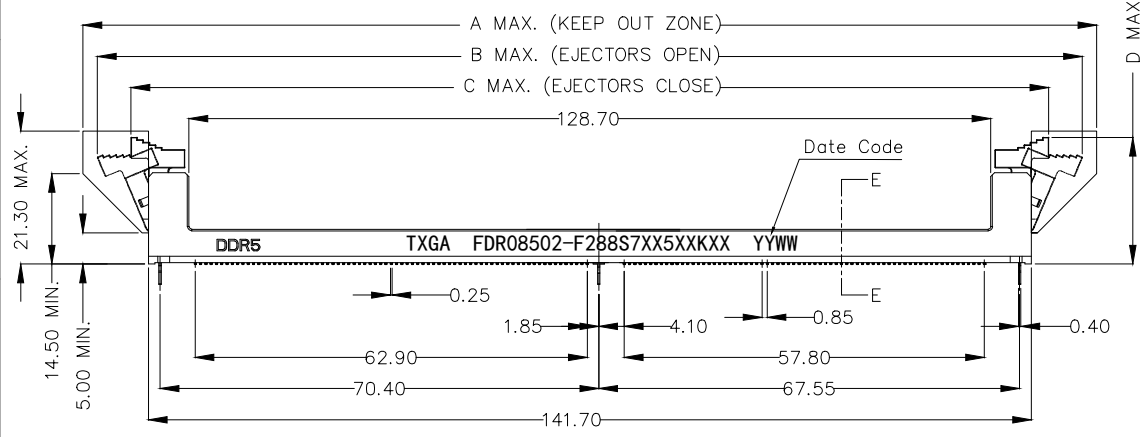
A MAX. (KEEP OUT ZONE)
B MAX. (EJECTORS OPEN)
C MAX. (EJECTORS CLOSE)
D MAX
128.70
Date Code
E
21.30 MAX.
DDR5
TXGA FDR08502-F288S7XX5XXKXX YYWW
0.25
E
1.85
4.10
0.85
0.40
14.50 MIN.
5.00 MIN.
62.90
57.80
70.40
67.55
141.70